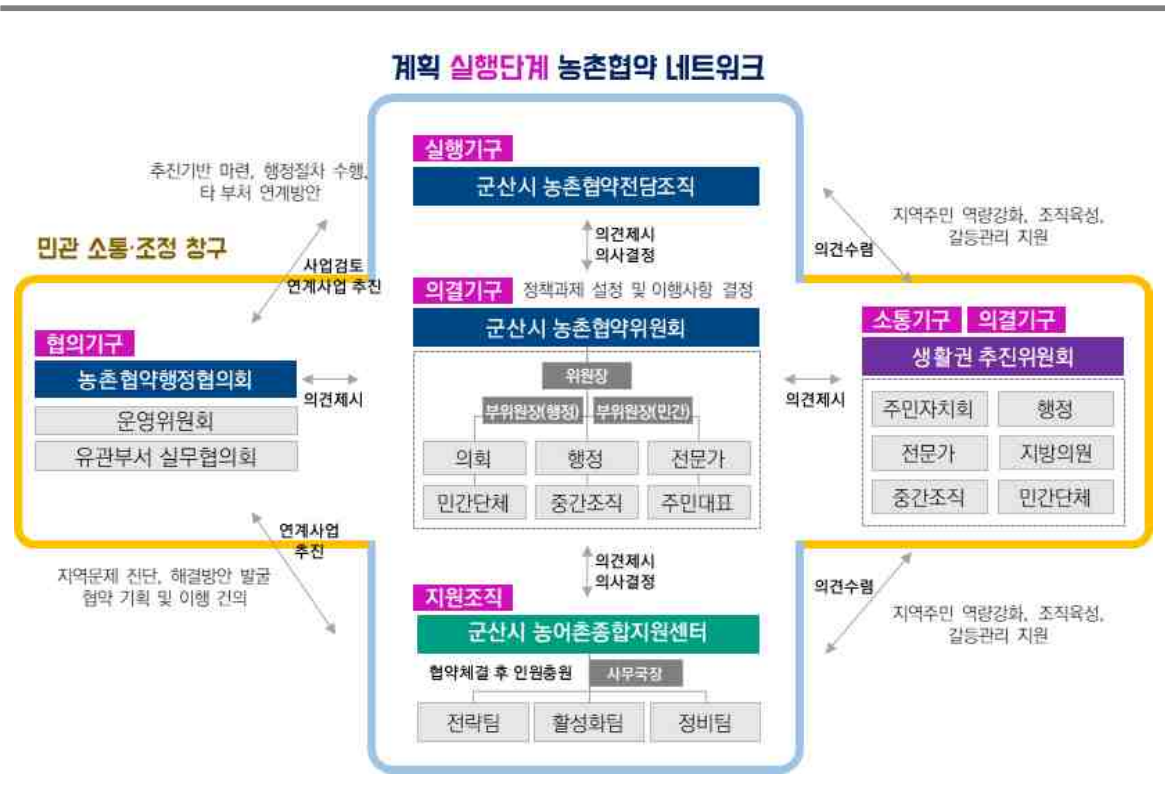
계획 실행단계 농촌협약 네트워크

실행기구
군산시 농촌협약전담조직

의견제시
의사결정

의결기구 정책과제 설정 및 이행사항 결정
군산시 농촌협약위원회
위원장
부위원장(행정) 부위원장(민간)
의회 행정 전문가
민간단체 중간조직 주민대표

의견제시
의사결정

지원조직
군산시 농어촌종합지원센터
협약체결 후 인원충원 사무국장
전략팀 활성화팀 정비팀

추진기반 마련, 행정절차 수행, 타 부서 연계방안

민관 소통·조정 창구

사업검토
연계사업 추진

협의기구
농촌협약행정협의회
운영위원회
유관부서 실무협의회

의견제시

연계사업
추진

지역문제 진단, 해결방안 발굴
협약 기획 및 이행 건의

지역주민 역량강화, 조직육성, 갈등관리 지원

의견수렴

소통기구 의결기구
생활권 추진위원회
주민자치회 행정
전문가 지방의원
중간조직 민간단체

의견제시

의견수렴

지역주민 역량강화, 조직육성, 갈등관리 지원